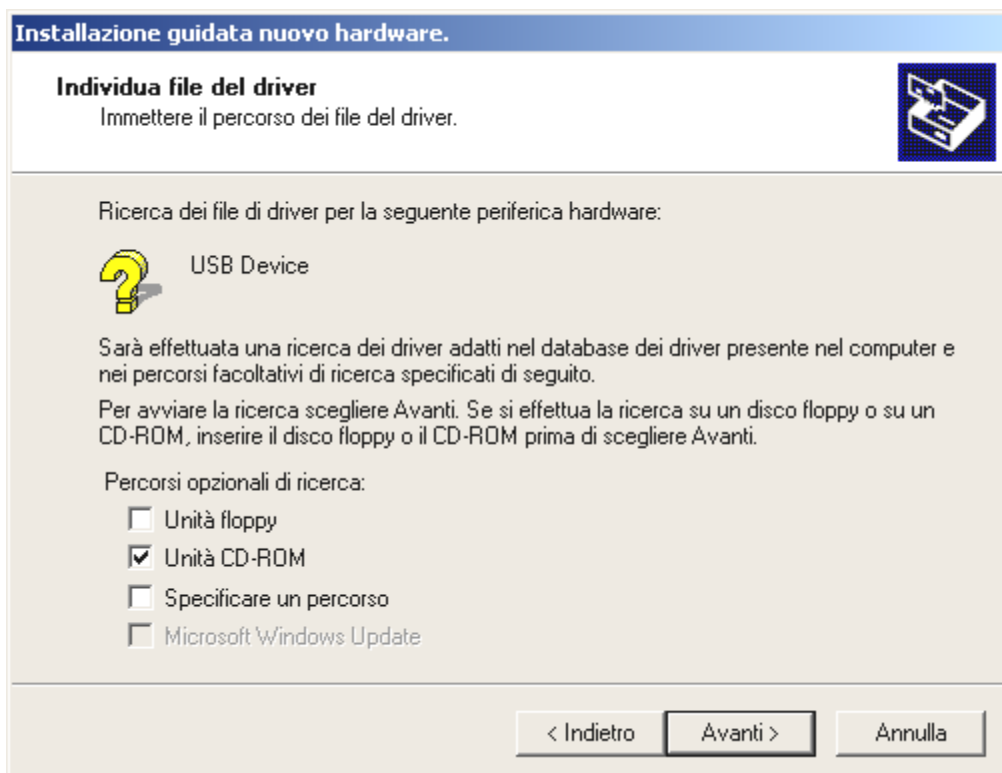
Installazione guidata nuovo hardware.

Individua file del driver
Immettere il percorso dei file del driver.

Ricerca dei file di driver per la seguente periferica hardware:

USB Device

Sarà effettuata una ricerca dei driver adatti nel database dei driver presente nel computer e nei percorsi facoltativi di ricerca specificati di seguito.

Per avviare la ricerca scegliere Avanti. Se si effettua la ricerca su un disco floppy o su un CD-ROM, inserire il disco floppy o il CD-ROM prima di scegliere Avanti.

Percorsi opzionali di ricerca:
☐ Unità floppy
☑ Unità CD-ROM
☐ Specificare un percorso
☐ Microsoft Windows Update

< Indietro | Avanti > | Annulla